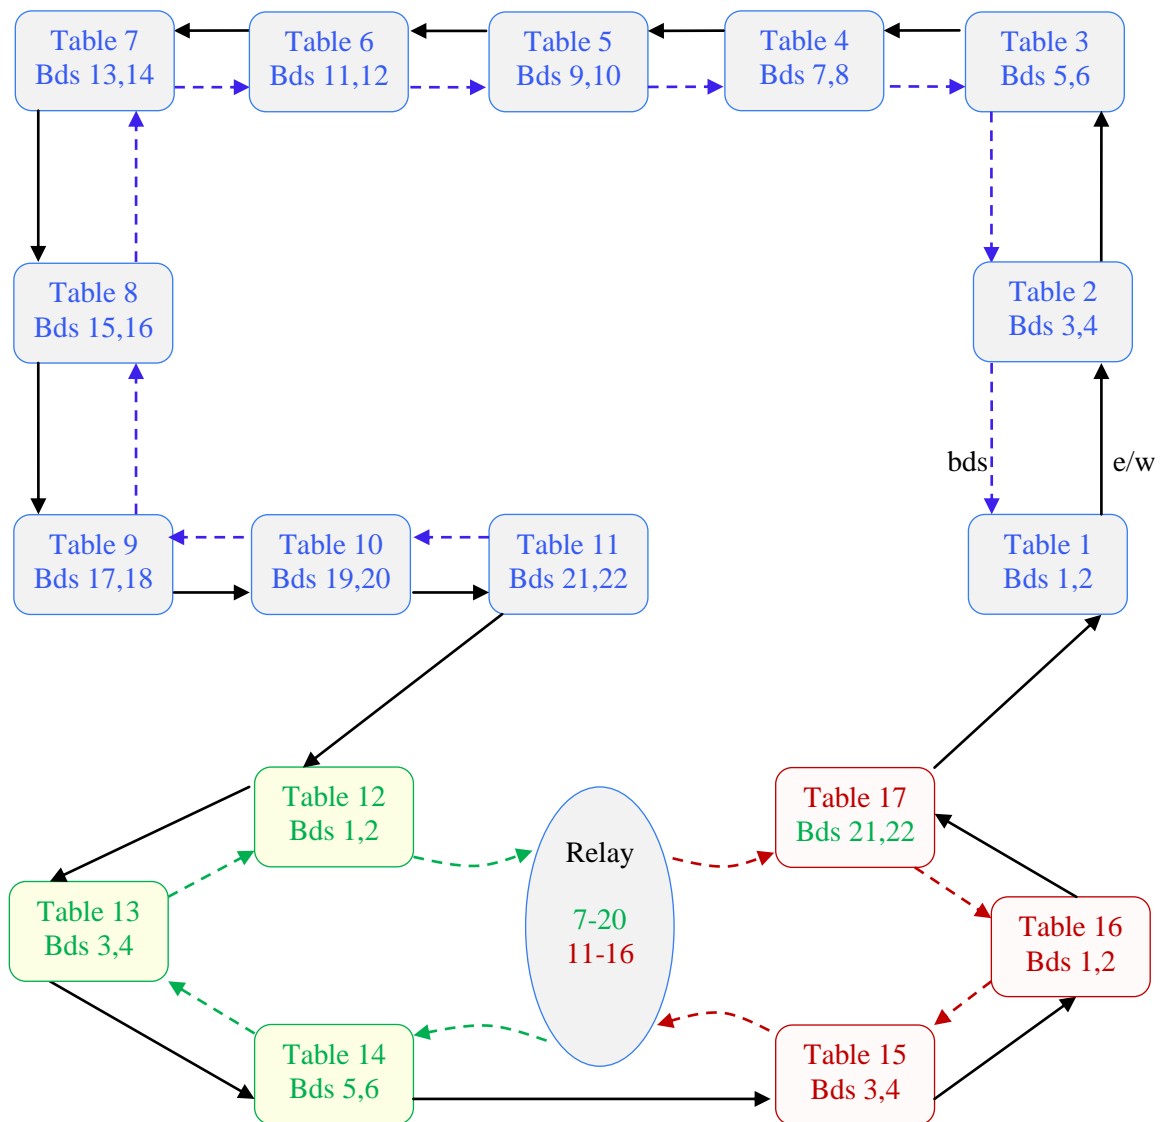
Table 7
Bds 13,14

Table 6
Bds 11,12

Table 5
Bds 9,10

Table 4
Bds 7,8

Table 3
Bds 5,6

Table 8
Bds 15,16

Table 2
Bds 3,4

bds

e/w

Table 9
Bds 17,18

Table 10
Bds 19,20

Table 11
Bds 21,22

Table 1
Bds 1,2

Table 12
Bds 1,2

Relay

7-20
11-16

Table 17
Bds 21,22

Table 13
Bds 3,4

Table 16
Bds 1,2

Table 14
Bds 5,6

Table 15
Bds 3,4